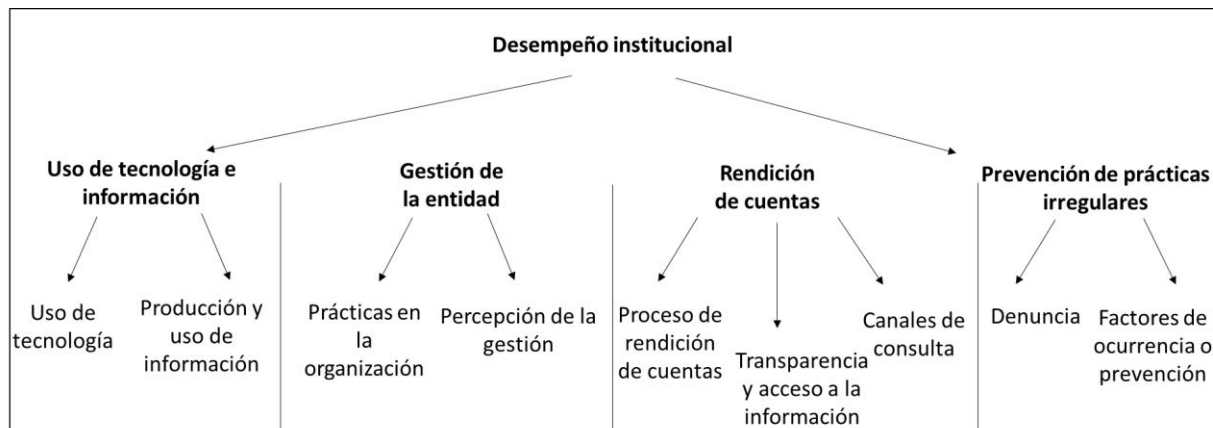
Desempeño institucional

Uso de tecnología e información

Uso de tecnología

Producción y uso de información

Gestión de la entidad

Prácticas en la organización

Percepción de la gestión

Rendición de cuentas

Proceso de rendición de cuentas

Transparencia y acceso a la información

Canales de consulta

Prevención de prácticas irregulares

Denuncia

Factores de ocurrencia o prevención